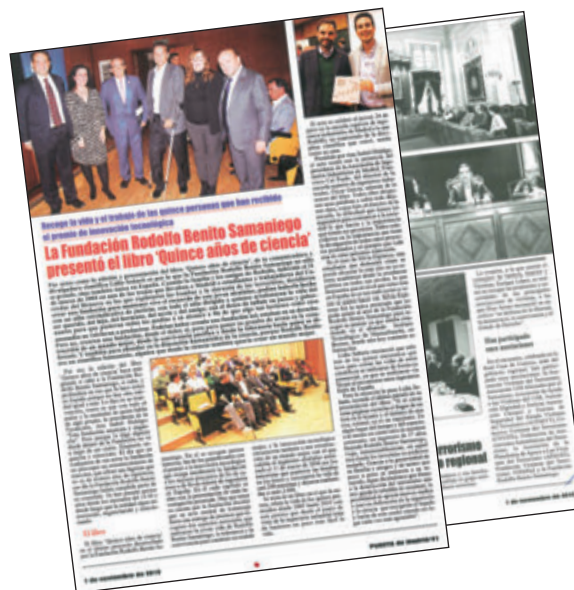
Recoge la vida y el trabajo de las quince personas que han recibido el premio de innovación tecnológica

La Fundación Rodolfo Benito Samaniego presentó el libro 'Quince años de ciencia'

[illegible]

El libro

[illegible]

terrorismo

regional

Una participación

1 de noviembre de 2019

Puerta de Madrid

1 de noviembre de 2019